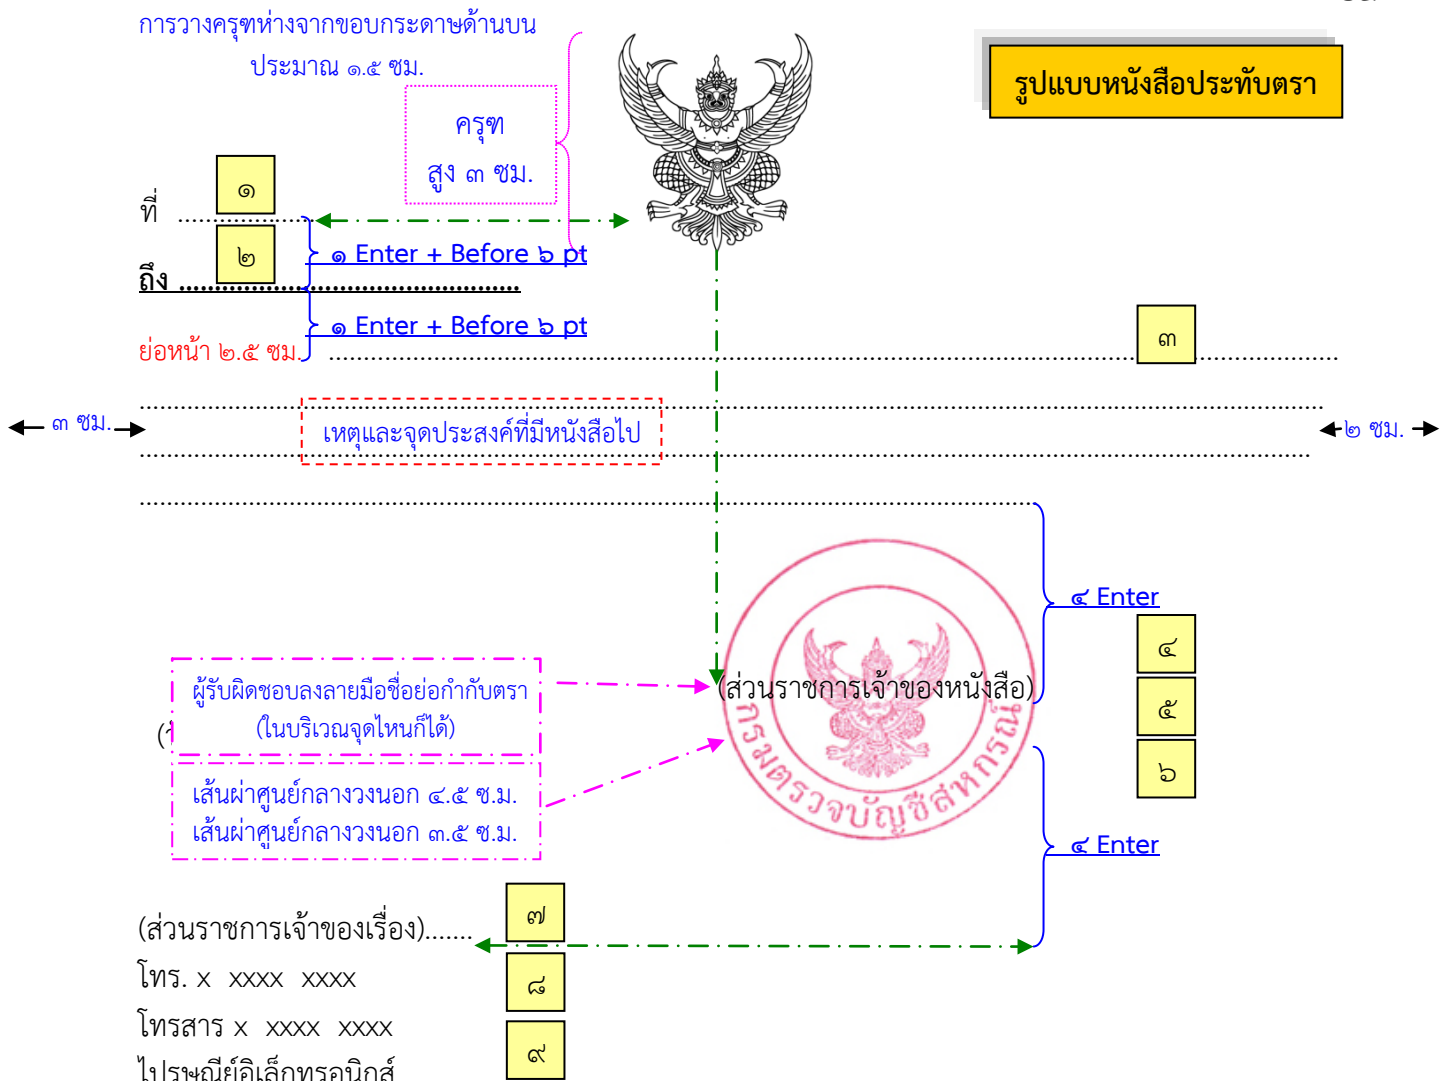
การวางครุฑห่างจากขอบกระดาษด้านบน ประมาณ ๑.๕ ซม.

ครุฑ
สูง ๓ ซม.

รูปแบบหนังสือประทับตรา

ที่ ..........

๑

๒

๑ Enter + Before ๖ pt

ถึง ......................................

๑ Enter + Before ๖ pt

ย่อหน้า ๒.๕ ซม. ...................................................................................................... ๓ ..........................

← ๓ ซม. →

เหตุและจุดประสงค์ที่มีหนังสือไป

←๒ ซม. →

...................................................................................................................................

๔ Enter

๔

๕

๖

ผู้รับผิดชอบลงลายมือชื่อย่อกำกับตรา (ในบริเวณจุดไหนก็ได้)

(ส่วนราชการเจ้าของหนังสือ)

กรมตรวจบัญชีสหกรณ์

(

เส้นผ่าศูนย์กลางวงนอก ๔.๕ ซ.ม.
เส้นผ่าศูนย์กลางวงนอก ๓.๕ ซ.ม.

๔ Enter

(ส่วนราชการเจ้าของเรื่อง).......

๗

โทร. x xxxx xxxx

๘

โทรสาร x xxxx xxxx

๙

ไปรษณีย์อิเล็กทรอนิกส์